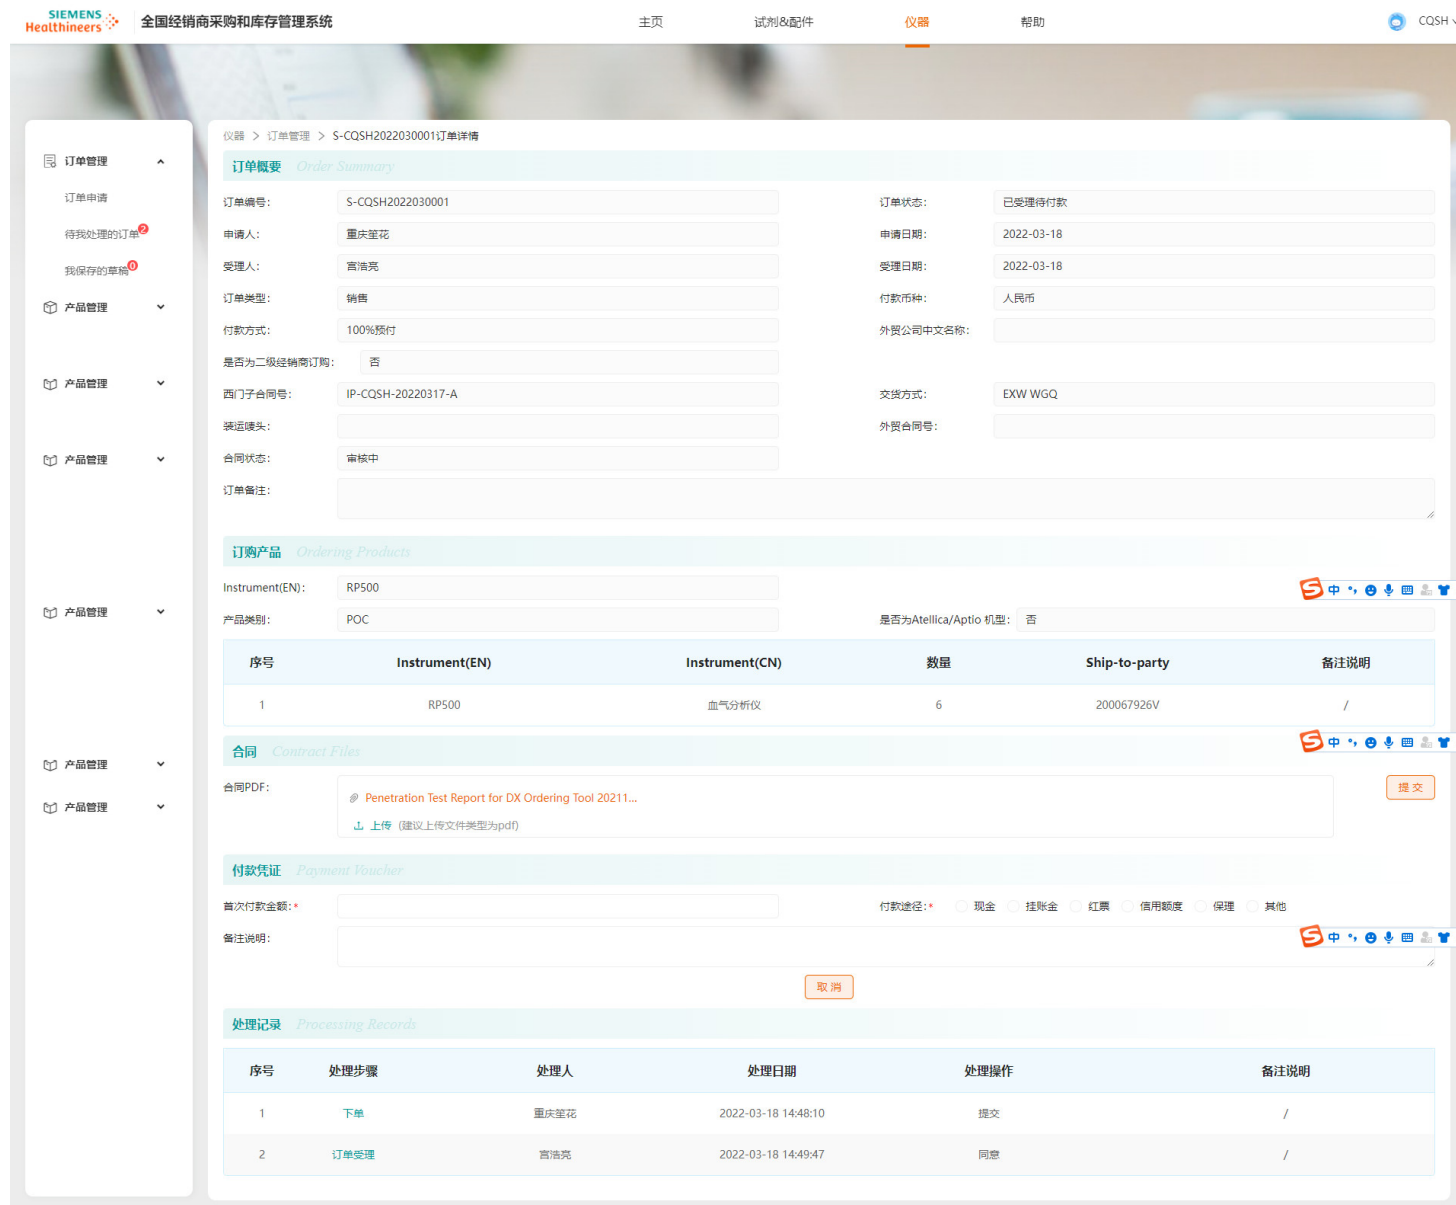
SIEMENS Healthineers 全国经销商采购和库存管理系统

主页 试剂&配件 仪器 帮助 CQSH

订单管理
订单申请
待我处理的订单 2
我保存的草稿 0
产品管理
产品管理
产品管理
产品管理
产品管理
产品管理

仪器 > 订单管理 > S-CQSH2022030001订单详情

订单概要 Order Summary

订单编号: S-CQSH2022030001
订单状态: 已受理待付款
申请人: 重庆笙花
申请日期: 2022-03-18
受理人: 宫浩亮
受理日期: 2022-03-18
订单类型: 销售
付款币种: 人民币
付款方式: 100%预付
外贸公司中文名称:
是否为二级经销商订购: 否
西门子合同号: IP-CQSH-20220317-A
交货方式: EXW WGQ
装运唛头:
外贸合同号:
合同状态: 审核中
订单备注:

订购产品 Ordering Products

Instrument(EN): RP500
产品类别: POC
是否为Atellica/Aptio 机型: 否

| 序号 | Instrument(EN) | Instrument(CN) | 数量 | Ship-to-party | 备注说明 |
|---|---|---|---|---|---|
| 1 | RP500 | 血气分析仪 | 6 | 200067926V | / |

合同 Contract Files

合同PDF: Penetration Test Report for DX Ordering Tool 20211...
上传 (建议上传文件类型为pdf)
提交

付款凭证 Payment Voucher

首次付款金额: *
付款途径: * 现金 挂账金 红票 信用额度 保理 其他
备注说明:
取消

处理记录 Processing Records

| 序号 | 处理步骤 | 处理人 | 处理日期 | 处理操作 | 备注说明 |
|---|---|---|---|---|---|
| 1 | 下单 | 重庆笙花 | 2022-03-18 14:48:10 | 提交 | / |
| 2 | 订单受理 | 宫浩亮 | 2022-03-18 14:49:47 | 同意 | / |